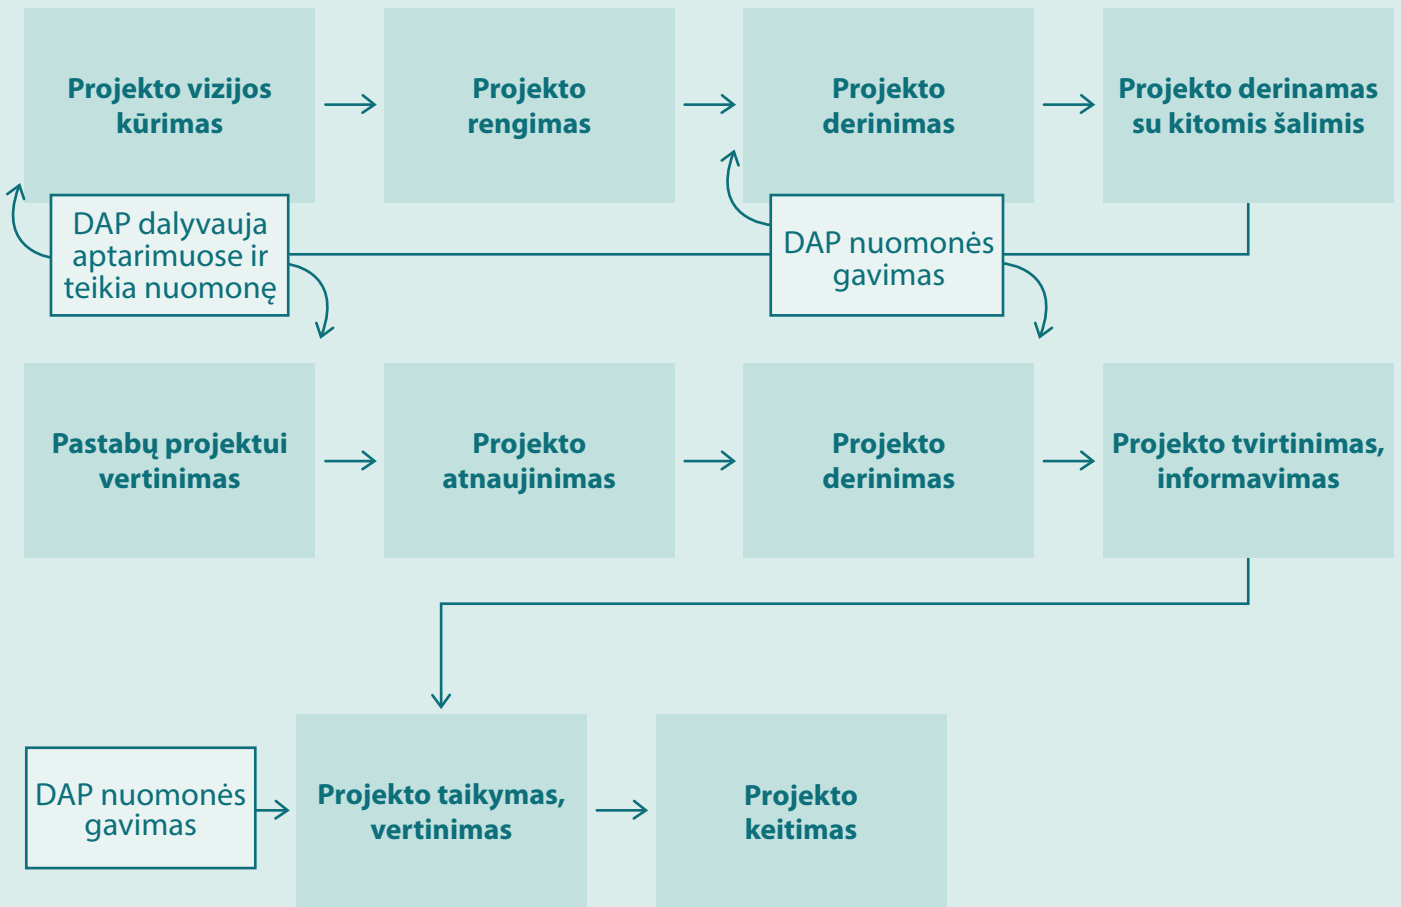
Projekto vizijos kūrimas

Projekto rengimas

Projekto derinimas

Projekto derinamas su kitomis šalimis

DAP dalyvauja aptarimuose ir teikia nuomonę

DAP nuomonės gavimas

Pastabų projektui vertinimas

Projekto atnaujinimas

Projekto derinimas

Projekto tvirtinimas, informavimas

DAP nuomonės gavimas

Projekto taikymas, vertinimas

Projekto keitimas